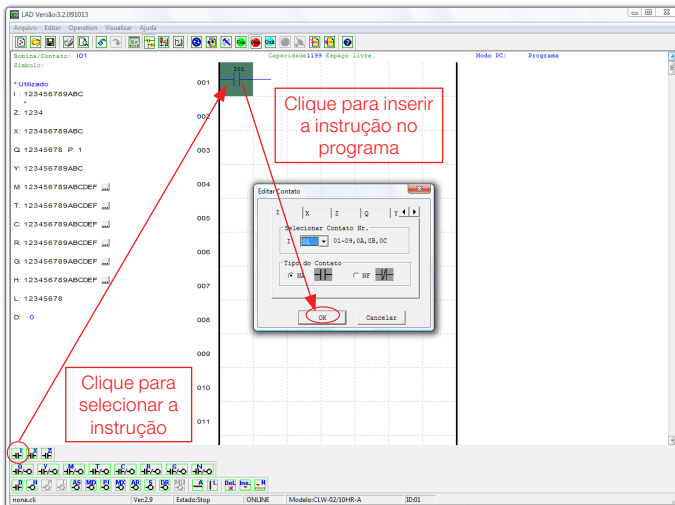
LAD Versão:3.2.091013

Arquivo Editar Operation Visualizar Ajuda

Bobina/Contato: I01
Simbolo:

Capacidade1199 Espaço livre.

Modo PC: Programa

* Utilizado
I: 123456789ABC
Z: 1234
X: 123456789ABC
Q: 12345678 P: 1
Y: 123456789ABC
M: 123456789ABCDEF
T: 123456789ABCDEF
C: 123456789ABCDEF
R: 123456789ABCDEF
G: 123456789ABCDEF
H: 123456789ABCDEF
L: 12345678
D: 0

001
002
003
004
005
006
007
008
009
010
011

I01

Clique para inserir a instrução no programa

Editar Contato

I X Z Q Y

Selecionar Contato Nr.
I 01 01~09,0A,0B,0C

Tipo do Contato
NA NF

OK Cancelar

Clique para selecionar a instrução

none.cli Ver2.9 Estado:Stop ONLINE Modelo:CLW-02/10HR-A ID:01